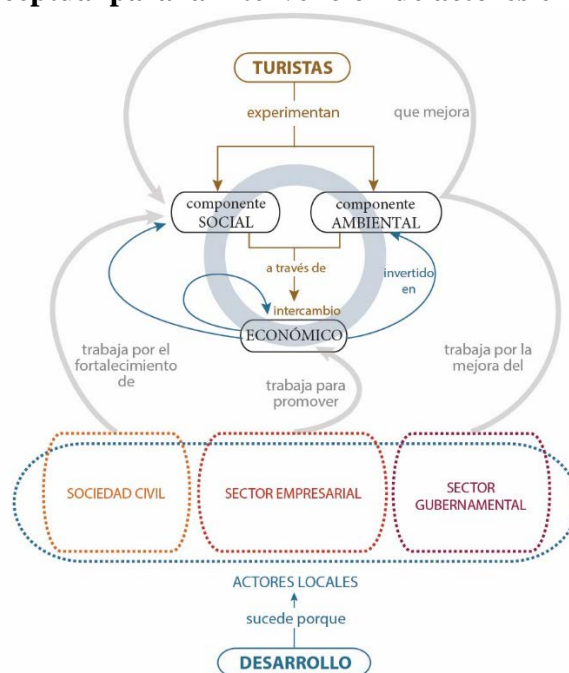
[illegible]

TURISTAS

experimentan

que mejora

componente SOCIAL

componente AMBIENTAL

a través de

invertido en

intercambio

ECONÓMICO

trabaja por el fortalecimiento de

trabaja por la mejora del

trabaja para promover

SOCIEDAD CIVIL

SECTOR EMPRESARIAL

SECTOR GUBERNAMENTAL

ACTORES LOCALES

sucede porque

DESARROLLO